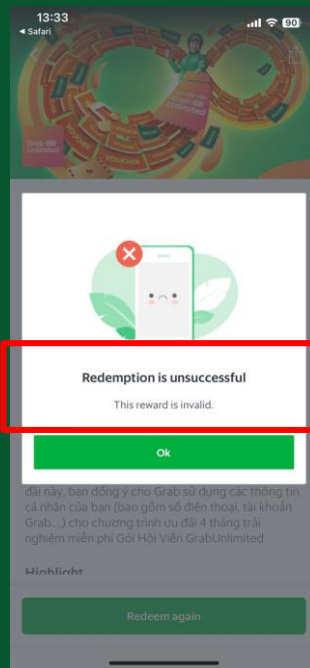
13:33
◀ Safari
90

Redemption is unsuccessful

This reward is invalid.

Ok

đãi này, bạn đồng ý cho Grab sử dụng các thông tin cá nhân của bạn (bao gồm số điện thoại, tài khoản Grab...) cho chương trình ưu đãi 4 tháng trải nghiệm miễn phí Gói Hội Viên GrabUnlimited

Highlight

Redeem again